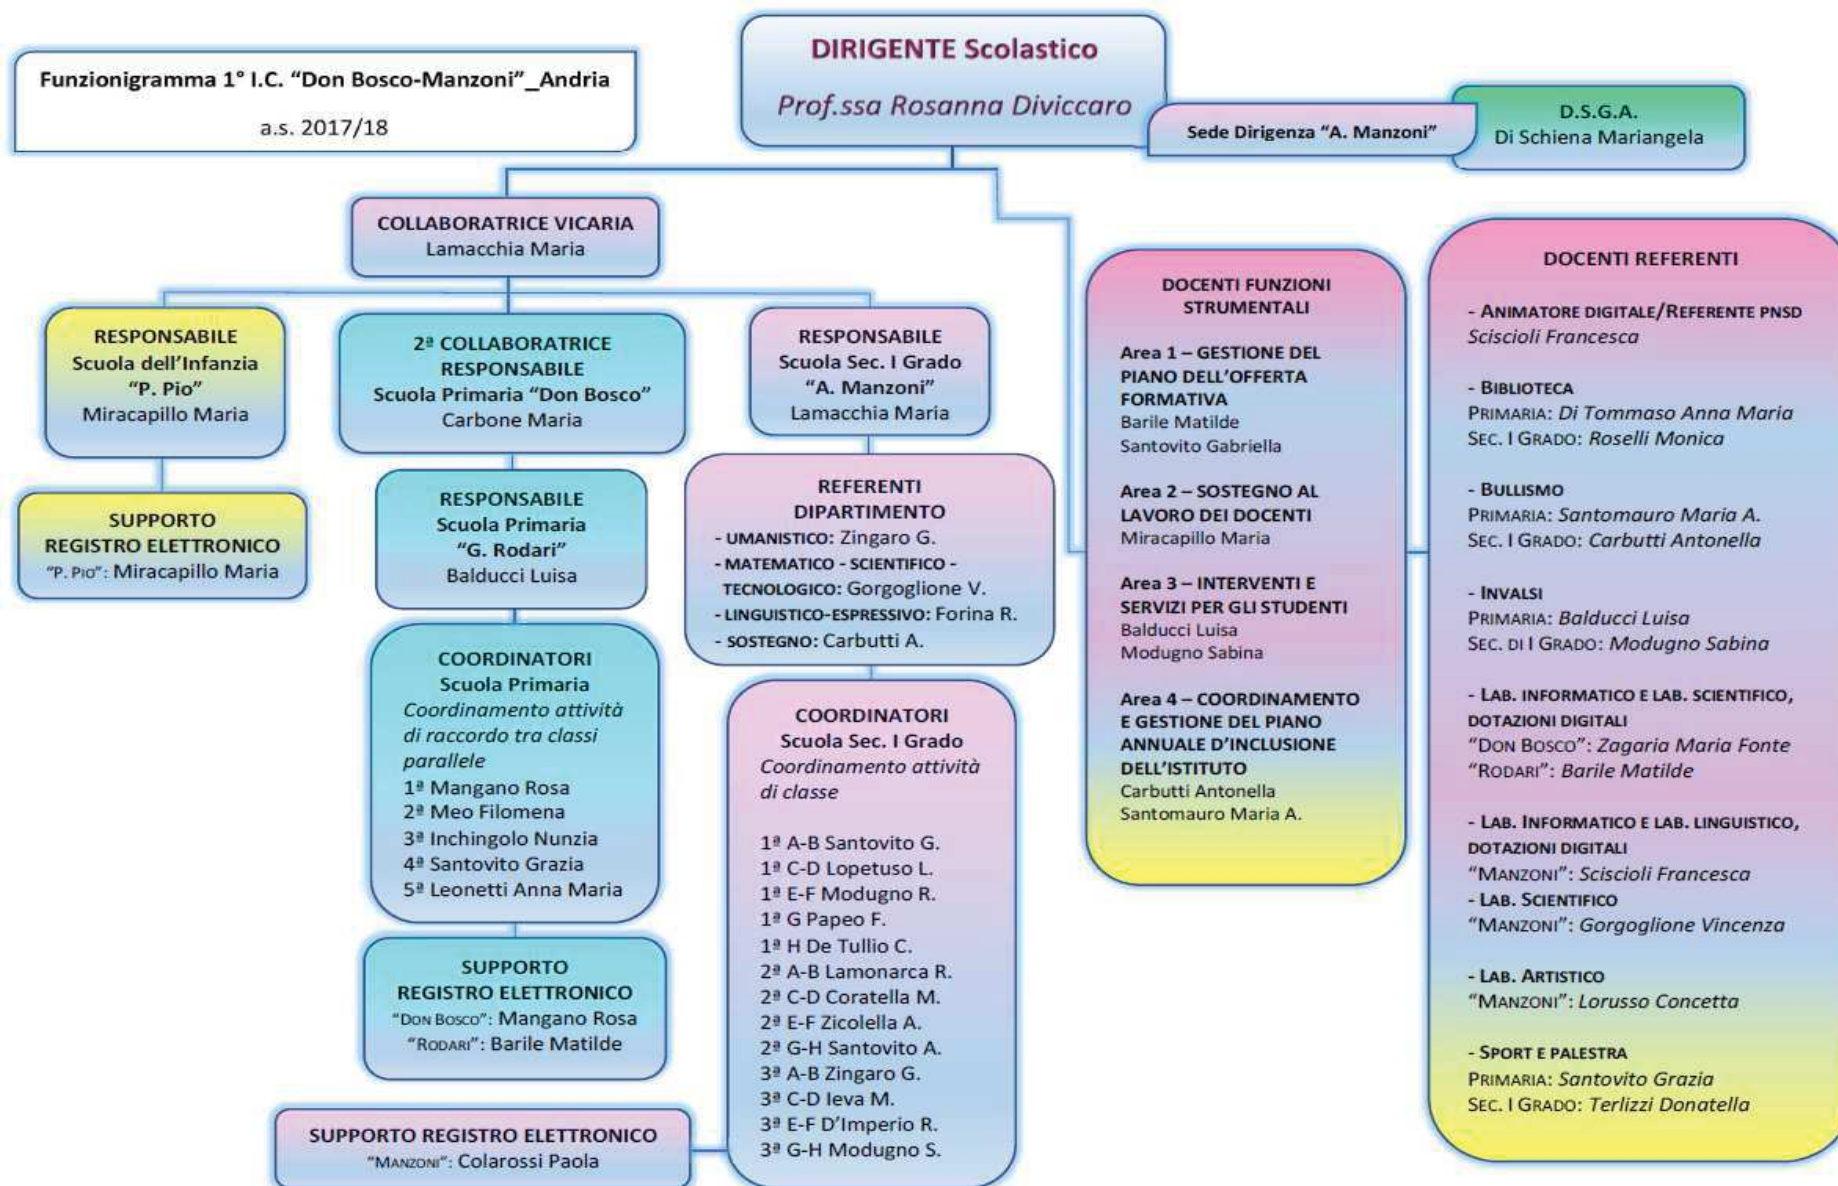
Funzionigramma 1° I.C. "Don Bosco-Manzoni"_Andria

a.s. 2017/18

DIRIGENTE Scolastico

Prof.ssa Rosanna Diviccaro

Sede Dirigenza "A. Manzoni"

D.S.G.A.
Di Schiena Mariangela

COLLABORATRICE VICARIA
Lamacchia Maria

RESPONSABILE
Scuola dell'Infanzia
"P. Pio"
Miracapillo Maria

SUPPORTO
REGISTRO ELETTRONICO
"P. Pio": Miracapillo Maria

2ª COLLABORATRICE
RESPONSABILE
Scuola Primaria "Don Bosco"
Carbone Maria

RESPONSABILE
Scuola Primaria
"G. Rodari"
Balducci Luisa

COORDINATORI
Scuola Primaria
Coordinamento attività di raccordo tra classi parallele
1ª Mangano Rosa
2ª Meo Filomena
3ª Inchingolo Nunzia
4ª Santovito Grazia
5ª Leonetti Anna Maria

SUPPORTO
REGISTRO ELETTRONICO
"Don Bosco": Mangano Rosa
"Rodari": Barile Matilde

SUPPORTO REGISTRO ELETTRONICO
"Manzoni": Colarossi Paola

RESPONSABILE
Scuola Sec. I Grado
"A. Manzoni"
Lamacchia Maria

REFERENTI
DIPARTIMENTO
- UMANISTICO: Zingaro G.
- MATEMATICO - SCIENTIFICO - TECNOLOGICO: Gorgoglione V.
- LINGUISTICO-ESPRESSIVO: Forina R.
- SOSTEGNO: Carbutti A.

COORDINATORI
Scuola Sec. I Grado
Coordinamento attività di classe

1ª A-B Santovito G.
1ª C-D Lopetuso L.
1ª E-F Modugno R.
1ª G Papeo F.
1ª H De Tullio C.
2ª A-B Lamonarca R.
2ª C-D Coratella M.
2ª E-F Zicolella A.
2ª G-H Santovito A.
3ª A-B Zingaro G.
3ª C-D Ieva M.
3ª E-F D'Imperio R.
3ª G-H Modugno S.

DOCENTI FUNZIONI STRUMENTALI

Area 1 – GESTIONE DEL PIANO DELL'OFFERTA FORMATIVA
Barile Matilde
Santovito Gabriella

Area 2 – SOSTEGNO AL LAVORO DEI DOCENTI
Miracapillo Maria

Area 3 – INTERVENTI E SERVIZI PER GLI STUDENTI
Balducci Luisa
Modugno Sabina

Area 4 – COORDINAMENTO E GESTIONE DEL PIANO ANNUALE D'INCLUSIONE DELL'ISTITUTO
Carbutti Antonella
Santomauro Maria A.

DOCENTI REFERENTI

- Animatore digitale/Referente PNSD
Sciscioli Francesca

- Biblioteca
Primaria: Di Tommaso Anna Maria
Sec. I Grado: Roselli Monica

- Bullismo
Primaria: Santomauro Maria A.
Sec. I Grado: Carbutti Antonella

- Invalsi
Primaria: Balducci Luisa
Sec. di I Grado: Modugno Sabina

- Lab. informatico e lab. scientifico, dotazioni digitali
"Don Bosco": Zagaria Maria Fonte
"Rodari": Barile Matilde

- Lab. informatico e lab. linguistico, dotazioni digitali
"Manzoni": Sciscioli Francesca
- Lab. Scientifico
"Manzoni": Gorgoglione Vincenza

- Lab. Artistico
"Manzoni": Lorusso Concetta

- Sport e palestra
Primaria: Santovito Grazia
Sec. I Grado: Terlizzi Donatella